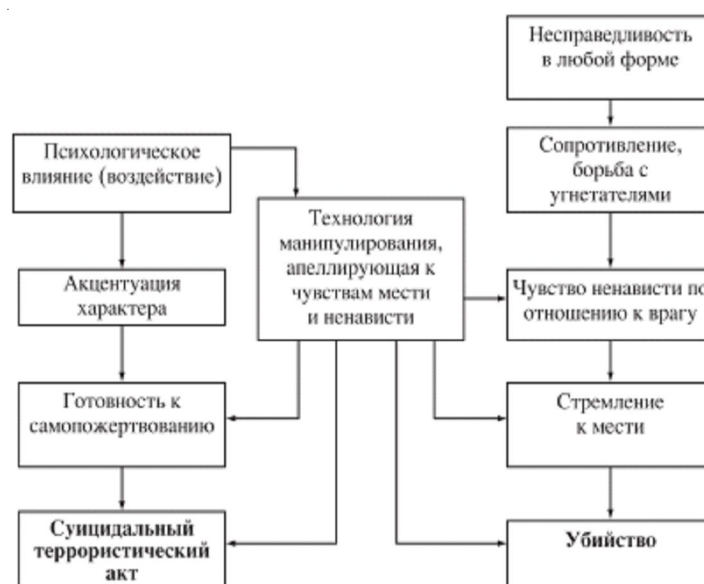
Несправедливость в любой форме

Психологическое влияние (воздействие)

Сопротивление, борьба с угнетателями

Технология манипулирования, апеллирующая к чувствам мести и ненависти

Акцентуация характера

Чувство ненависти по отношению к врагу

Готовность к самопожертвованию

Стремление к мести

Суицидальный террористический акт

Убийство